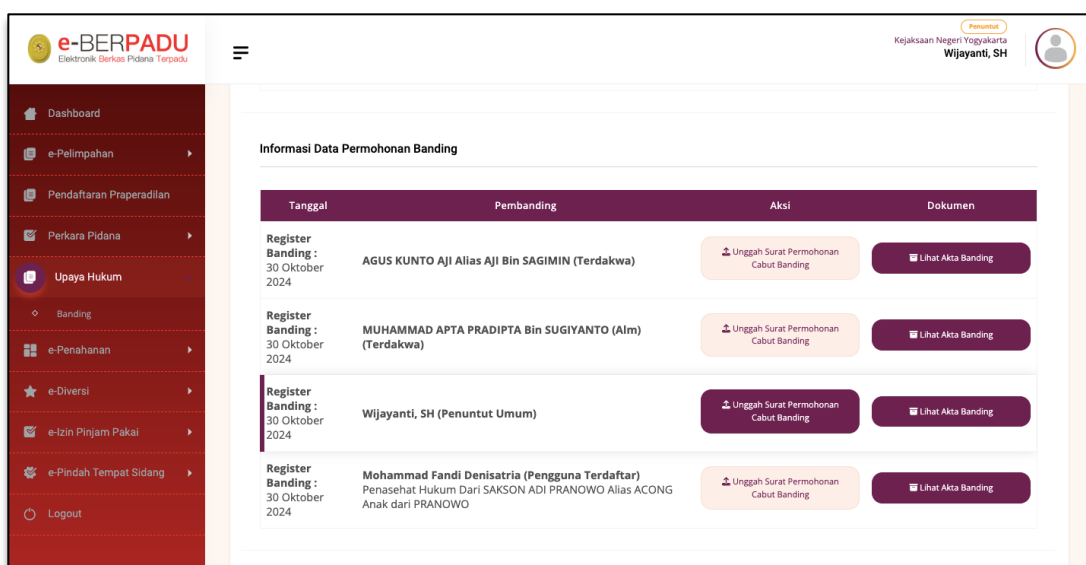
e-BERPADU
Elektronik Berkas Pidana Terpadu

Penuntut
Kejaksaan Negeri Yogyakarta
Wijayanti, SH

Dashboard
e-Pelimpahan
Pendaftaran Praperadilan
Perkara Pidana
Upaya Hukum
Banding
e-Penahanan
e-Diversi
e-Izin Pinjam Pakai
e-Pindah Tempat Sidang
Logout

Informasi Data Permohonan Banding

| Tanggal | Pembanding | Aksi | Dokumen |
|---|---|---|---|
| Register Banding : 30 Oktober 2024 | AGUS KUNTO AJI Alias AJI Bin SAGIMIN (Terdakwa) | Unggah Surat Permohonan Cabut Banding | Lihat Akta Banding |
| Register Banding : 30 Oktober 2024 | MUHAMMAD APTA PRADIPTA Bin SUGIYANTO (Alm) (Terdakwa) | Unggah Surat Permohonan Cabut Banding | Lihat Akta Banding |
| Register Banding : 30 Oktober 2024 | Wijayanti, SH (Penuntut Umum) | Unggah Surat Permohonan Cabut Banding | Lihat Akta Banding |
| Register Banding : 30 Oktober 2024 | Mohammad Fandi Denisatria (Pengguna Terdaftar) Penasehat Hukum Dari SAKSON ADI PRANOWO Alias ACONG Anak dari PRANOWO | Unggah Surat Permohonan Cabut Banding | Lihat Akta Banding |